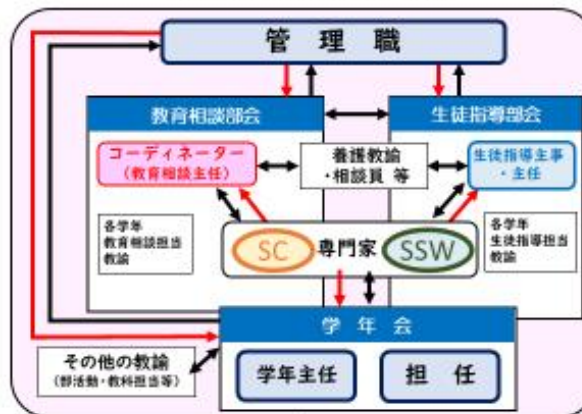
管 理 職

教育相談部会

生徒指導部会

コーディネーター
（教育相談主任）

養護教諭
・相談員 等

生徒指導主事
・主任

各学年
教育相談担当
教諭

SC 専門家 SSW

各学年
生徒指導担当
教諭

学 年 会

その他の教諭
（部活動・教科担当等）

学年主任

担 任